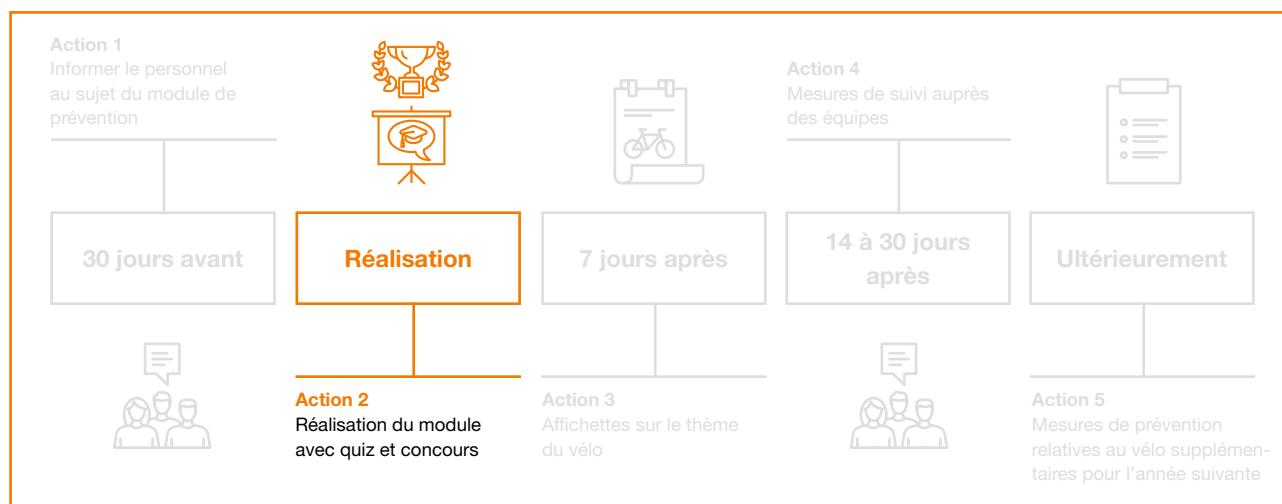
Action 1
Informer le personnel au sujet du module de prévention

Action 4
Mesures de suivi auprès des équipes

30 jours avant

Réalisation

7 jours après

14 à 30 jours après

Ultérieurement

Action 2
Réalisation du module avec quiz et concours

Action 3
Affichettes sur le thème du vélo

Action 5
Mesures de prévention relatives au vélo supplémentaires pour l'année suivante